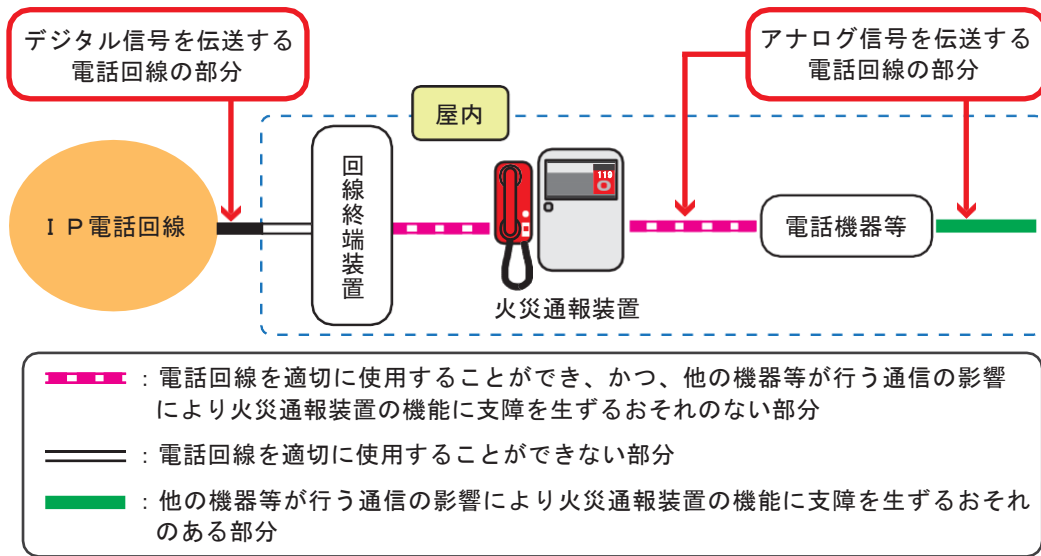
デジタル信号を伝送する電話回線の部分

アナログ信号を伝送する電話回線の部分

屋内

ＩＰ電話回線

回線終端装置

119

火災通報装置

電話機器等

：電話回線を適切に使用することができ、かつ、他の機器等が行う通信の影響により火災通報装置の機能に支障を生ずるおそれのない部分

：電話回線を適切に使用することができない部分

：他の機器等が行う通信の影響により火災通報装置の機能に支障を生ずるおそれのある部分